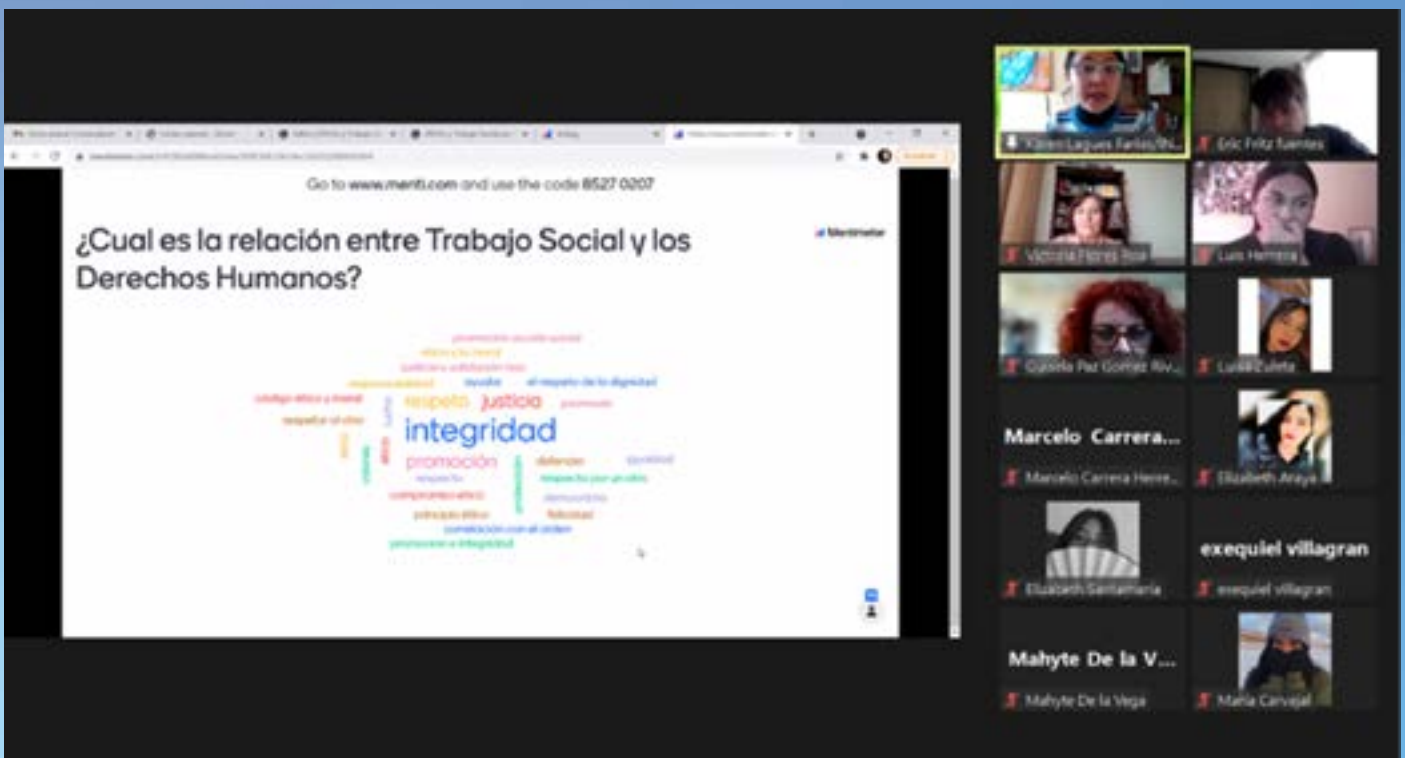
Go to www.menti.com and use the code 8527 0207

¿Cual es la relación entre Trabajo Social y los Derechos Humanos?

Mentimeter

promoción escuela social
ética y la moral
justicia y solidaridad
responsabilidad
ayudar
el respeto de la dignidad
código ético y moral
respeto
justicia
promover
respetar al otro
integridad
promoción
defender
igualdad
respecto
respecto por un otro
compromiso ético
democrático
principio ético
felicidad
correlación con el orden
promover e integridad

Karen Lagues Farías
Eric Fritz fuentes
Victoria Flores Rosa
Luis Herrera
Gisela Paz Gomez Riv...
Luisa Zuleta
Marcelo Carrera...
Marcelo Carrera Herre...
Elizabeth Araya
Elizabeth Santamaria
exequiel villagran
exequiel villagran
Mahyte De la V...
Mahyte De la Vega
Maria Carvajal